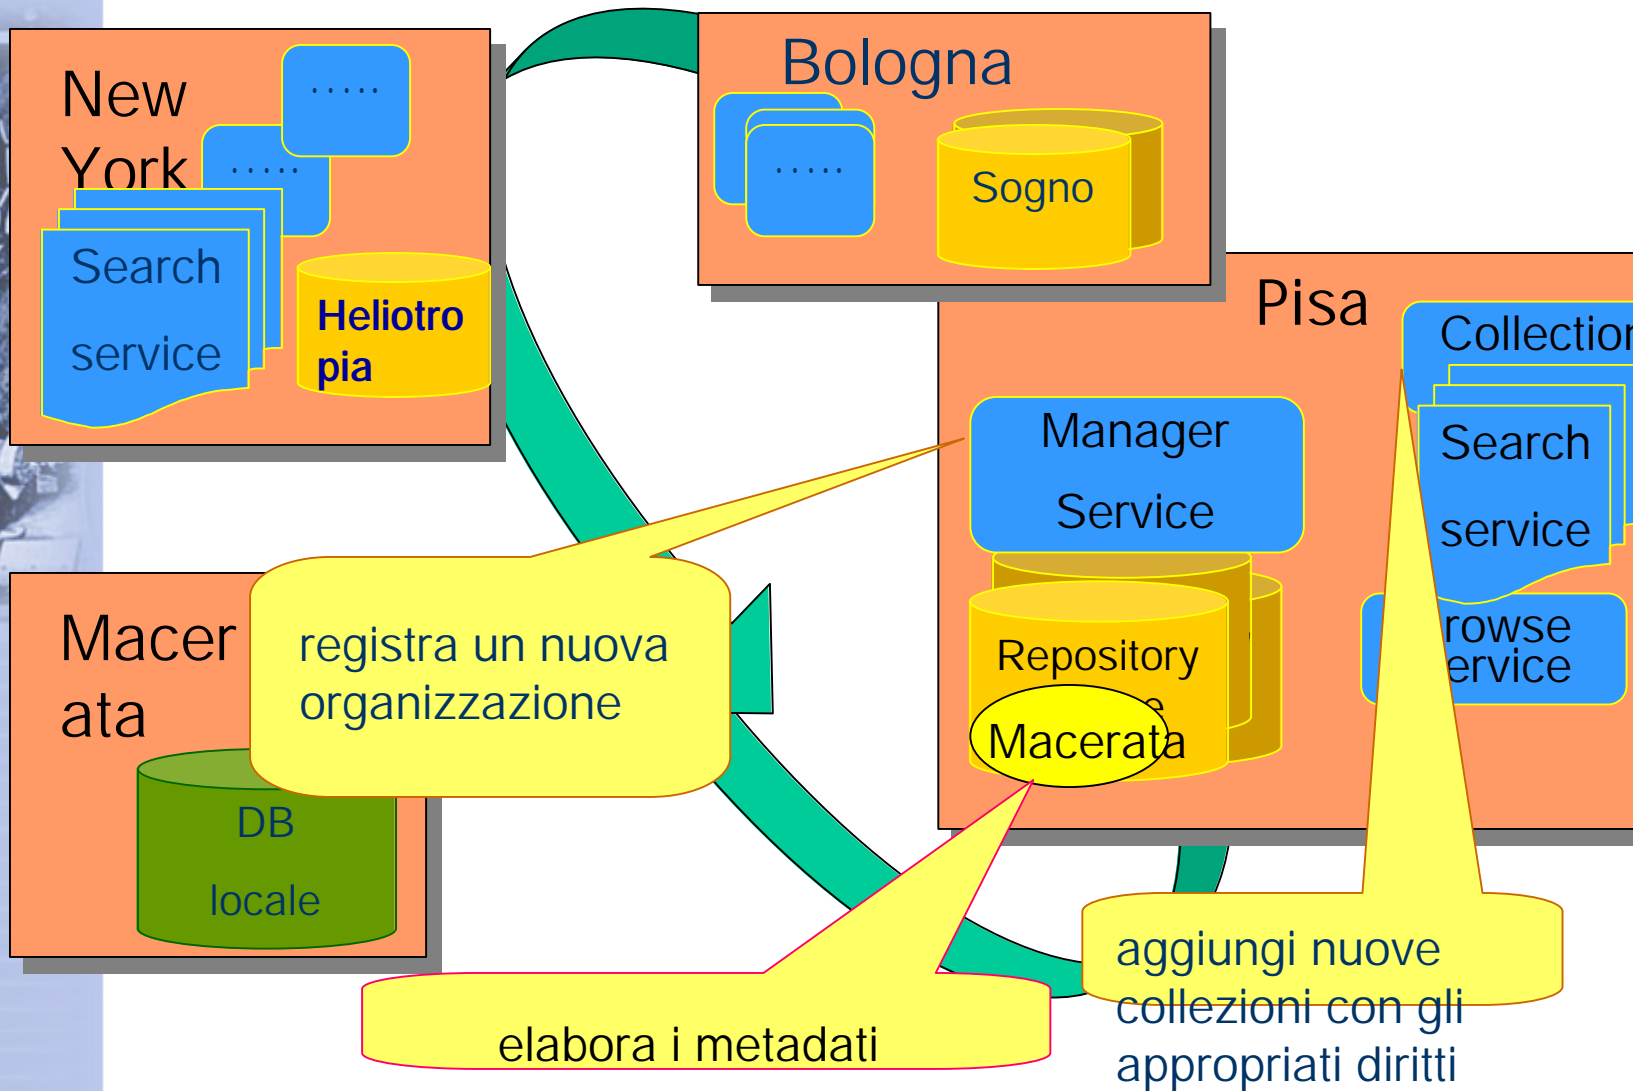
New York

.....

.....

Search service

Heliotropia

Bologna

.....

Sogno

Pisa

Collection

Manager Service

Search service

rowse ervice

Repository

Macerata

Macerata

registra un nuova organizzazione

DB locale

elabora i metadati

aggiungi nuove collezioni con gli appropriati diritti